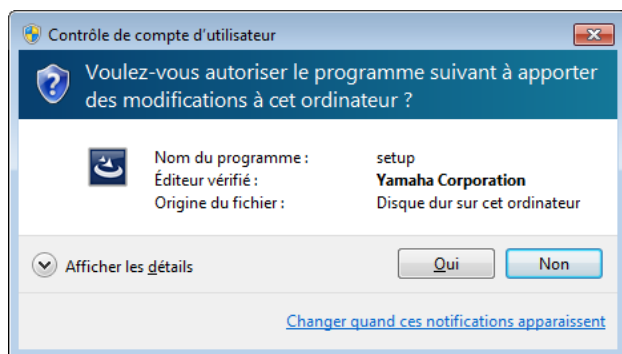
Contrôle de compte d'utilisateur

Voulez-vous autoriser le programme suivant à apporter des modifications à cet ordinateur ?

| | |
|---|---|
| Nom du programme : | setup |
| Éditeur vérifié : | Yamaha Corporation |
| Origine du fichier : | Disque dur sur cet ordinateur |

Afficher les détails

Oui

Non

Changer quand ces notifications apparaissent